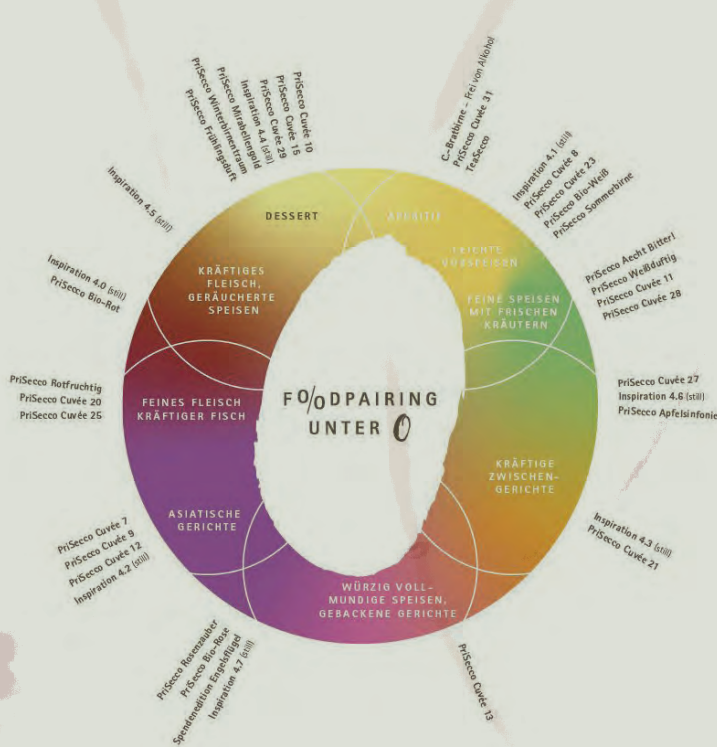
PriSecco Cuvée 10
PriSecco Cuvée 15
PriSecco Cuvée 29
Inspiration 4.4 (still)
PriSecco Mirabellengold
PriSecco Winterwiesentraum
PriSecco Frühlingsduft

C-Bratbirne – Frei von Alkohol
PriSecco Cuvée 31
TeeSecco

Inspiration 4.5 (still)

Inspiration 4.1 (still)
PriSecco Cuvée 8
PriSecco Cuvée 23
PriSecco Bio-Weiß
PriSecco Sommerbirne

DESSERT

APERITIF

LEICHTE VORSPEISEN

KRÄFTIGES FLEISCH, GERÄUCHERTE SPEISEN

FEINE SPEISEN MIT FRISCHEN KRÄUTERN

Inspiration 4.0 (still)
PriSecco Bio-Rot

PriSecco Aecht Bitter!
PriSecco Weißduftig
PriSecco Cuvée 11
PriSecco Cuvée 28

PriSecco Rotfruchtig
PriSecco Cuvée 20
PriSecco Cuvée 25

FEINES FLEISCH KRÄFTIGER FISCH

FOODPAIRING UNTER 0

PriSecco Cuvée 27
Inspiration 4.6 (still)
PriSecco Apfelsinfonie

KRÄFTIGE ZWISCHENGERICHTE

ASIATISCHE GERICHTE

PriSecco Cuvée 7
PriSecco Cuvée 9
PriSecco Cuvée 12
Inspiration 4.2 (still)

Inspiration 4.3 (still)
PriSecco Cuvée 21

WÜRZIG VOLLMUNDIGE SPEISEN, GEBACKENE GERICHTE

PriSecco Rosenzauber
PriSecco Bio-Rosé
Spendenedition Engelsflügel
Inspiration 4.7 (still)

PriSecco Cuvée 13